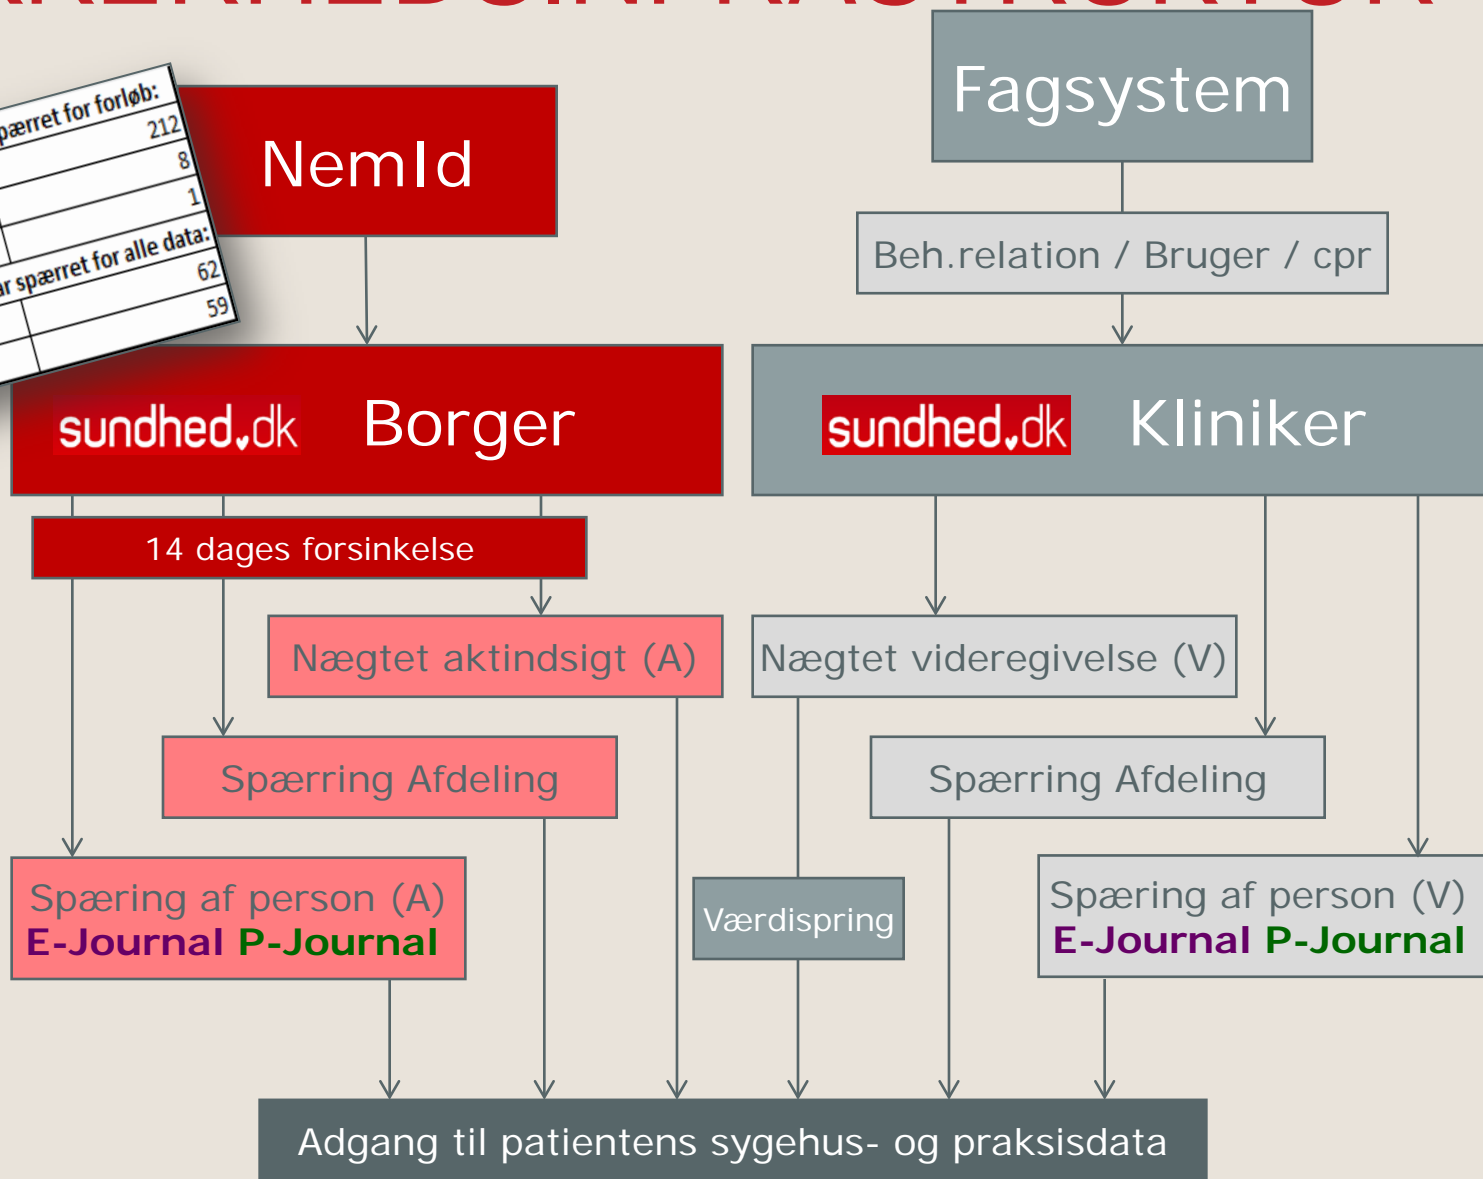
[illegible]

spærret for forløb:
212
8
1
r spærret for alle data:
62
59

NemId

Fagsystem

Beh.relation / Bruger / cpr

sundhed.dk Borger

sundhed.dk Kliniker

14 dages forsinkelse

Nægtet aktindsigt (A)

Nægtet videregivelse (V)

Spærring Afdeling

Spærring Afdeling

Spæring af person (A)
E-Journal P-Journal

Værdispring

Spæring af person (V)
E-Journal P-Journal

Adgang til patientens sygehus- og praksisdata